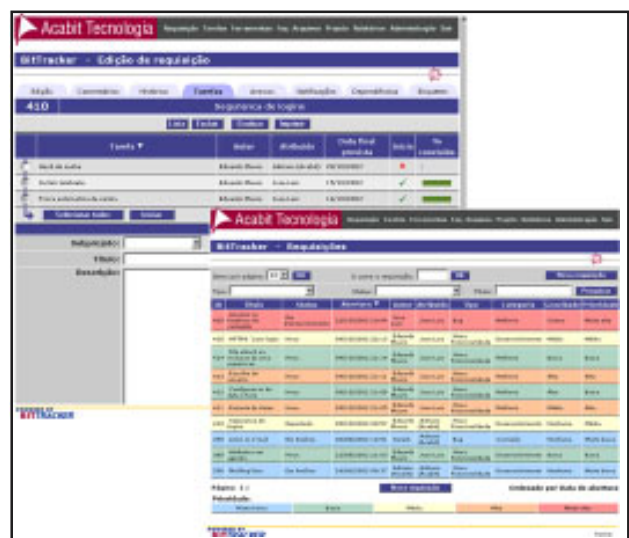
Acabit Tecnologia

BitTracker - Edição de requisição

410

Segurança de logins

Tarefa

Ator

Atribuído

Data final prevista

Início

Completo

Requisição:

Título:

Descrição:

BITTRACKER

Acabit Tecnologia

BitTracker - Requisições

Tipo:

Status:

Título

Status

Abertura

Tipo

Categoria

Prioridade

Página: 1

Prioridade:

BITTRACKER